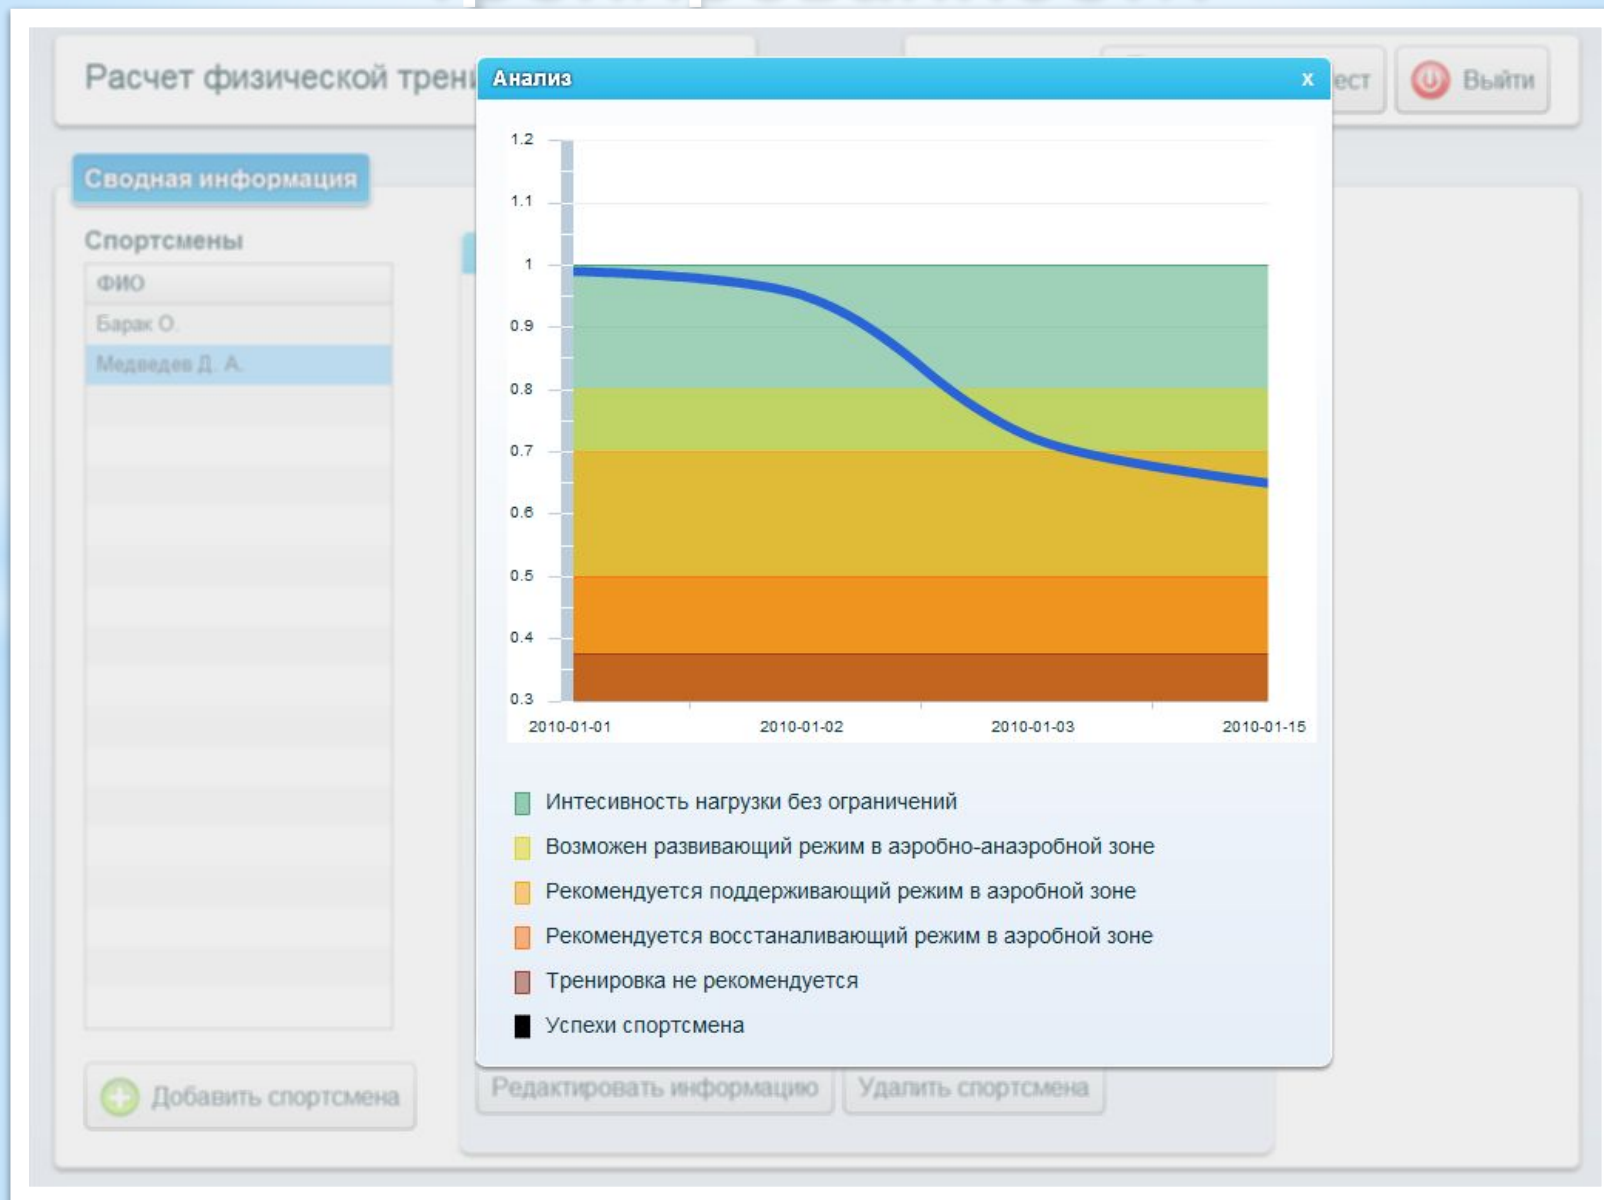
Расчет физической трен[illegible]

ест

Выйти

Сводная информация

Спортсмены

ФИО

Барак О.

Медведев Д. А.

Добавить спортсмена

Редактировать информацию

Удалить спортсмена

Анализ

x

1.2
1.1
1
0.9
0.8
0.7
0.6
0.5
0.4
0.3

2010-01-01
2010-01-02
2010-01-03
2010-01-15

Интесивность нагрузки без ограничений

Возможен развивающий режим в аэробно-анаэробной зоне

Рекомендуется поддерживающий режим в аэробной зоне

Рекомендуется восстаналивающий режим в аэробной зоне

Тренировка не рекомендуется

Успехи спортсмена